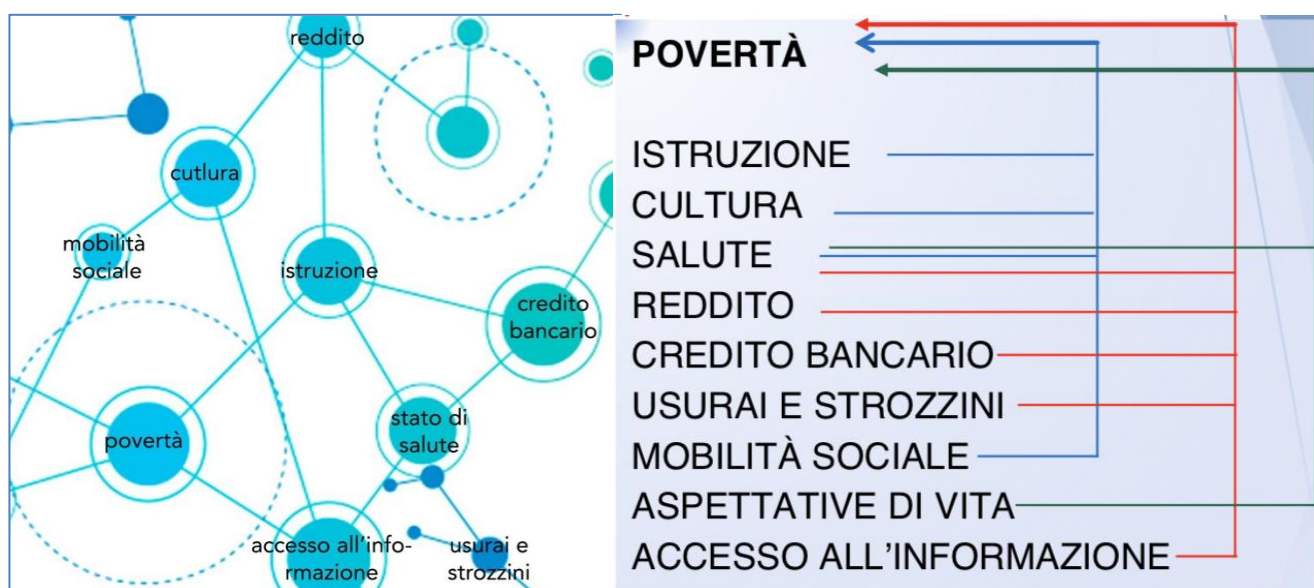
reddito

cutlura

mobilità sociale

istruzione

credito bancario

povertà

stato di salute

accesso all'informazione

usurai e strozzini

POVERTÀ

ISTRUZIONE
CULTURA
SALUTE
REDDITO
CREDITO BANCARIO
USURAI E STROZZINI
MOBILITÀ SOCIALE
ASPETTATIVE DI VITA
ACCESSO ALL'INFORMAZIONE